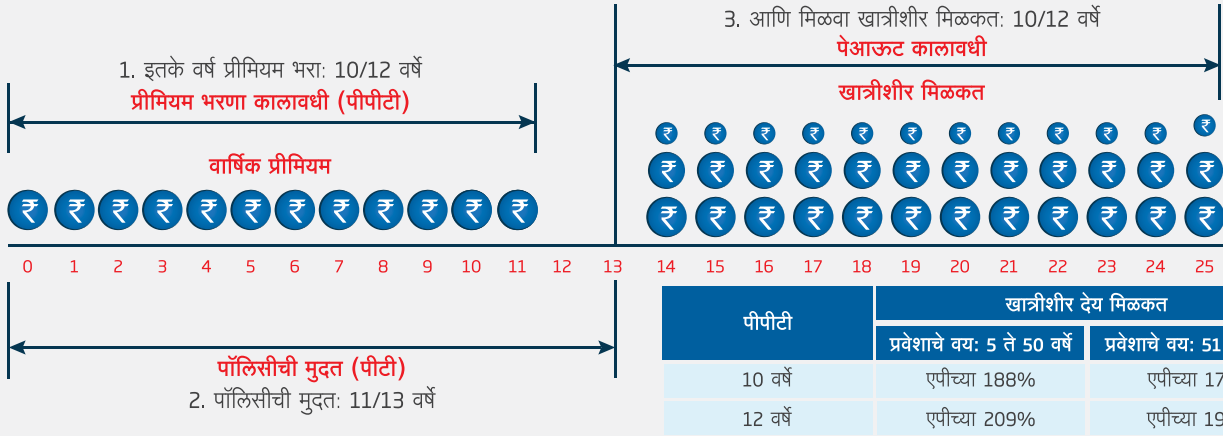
3. आणि मिळवा खात्रीशीर मिळकत: 10/12 वर्षे
पेआऊट कालावधी

1. इतके वर्ष प्रीमियम भरा: 10/12 वर्षे
प्रीमियम भरणा कालावधी (पीपीटी)

खात्रीशीर मिळकत

वार्षिक प्रीमियम

0 1 2 3 4 5 6 7 8 9 10 11 12 13 14 15 16 17 18 19 20 21 22 23 24 25

पॉलिसीची मुदत (पीटी)
2. पॉलिसीची मुदत: 11/13 वर्षे

| पीपीटी | खात्रीशीर देय मिळकत | |
|---|---|---|
| | प्रवेशाचे वय: 5 ते 50 वर्षे | प्रवेशाचे वय: 51 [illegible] |
| 10 वर्षे | एपीच्या 188% | एपीच्या 17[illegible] |
| 12 वर्षे | एपीच्या 209% | एपीच्या 19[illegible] |